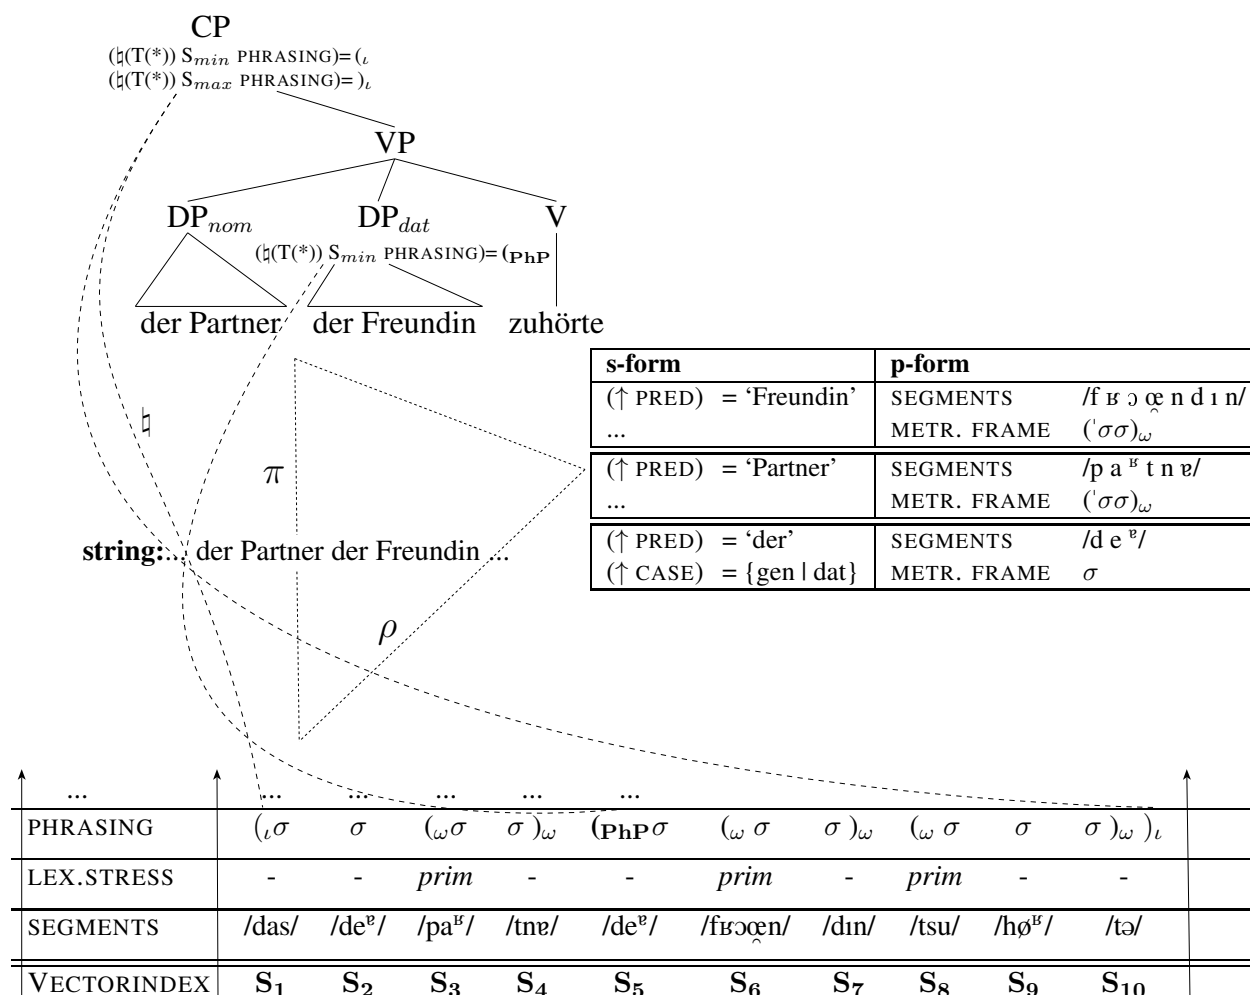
CP
(♮(T(*)) $S_{min}$ PHRASING)= ($_\iota$
(♮(T(*)) $S_{max}$ PHRASING)= )$_\iota$

VP

DP$_{nom}$ DP$_{dat}$ V

(♮(T(*)) $S_{min}$ PHRASING)= ($_{\mathbf{PhP}}$

der Partner der Freundin zuhörte

♮

$\pi$

string:... der Partner der Freundin ...

$\rho$

| s-form | | p-form | |
|---|---|---|---|
| (↑ PRED) | = 'Freundin' | SEGMENTS | /f ʁ ɔ œ̯ n d ɪ n/ |
| ... | | METR. FRAME | $('\sigma\sigma)_\omega$ |
| (↑ PRED) | = 'Partner' | SEGMENTS | /p a ʶ t n ɐ/ |
| ... | | METR. FRAME | $('\sigma\sigma)_\omega$ |
| (↑ PRED) | = 'der' | SEGMENTS | /d e ᵄ/ |
| (↑ CASE) | = {gen \| dat} | METR. FRAME | $\sigma$ |

| ... | ... | ... | ... | ... | ... | | | | | |
|---|---|---|---|---|---|---|---|---|---|---|
| PHRASING | $(_\iota\sigma$ | $\sigma$ | $(_\omega\sigma$ | $\sigma\,)_\omega$ | $(_{\mathbf{PhP}}\sigma$ | $(_\omega\,\sigma$ | $\sigma\,)_\omega$ | $(_\omega\,\sigma$ | $\sigma$ | $\sigma\,)_\omega\,)_\iota$ |
| LEX.STRESS | - | - | *prim* | - | - | *prim* | - | *prim* | - | - |
| SEGMENTS | /das/ | /deᵄ/ | /paʶ/ | /tnɐ/ | /deᵄ/ | /fʁɔœ̯n/ | /dɪn/ | /tsu/ | /høʶ/ | /tə/ |
| VECTORINDEX | $\mathbf{S_1}$ | $\mathbf{S_2}$ | $\mathbf{S_3}$ | $\mathbf{S_4}$ | $\mathbf{S_5}$ | $\mathbf{S_6}$ | $\mathbf{S_7}$ | $\mathbf{S_8}$ | $\mathbf{S_9}$ | $\mathbf{S_{10}}$ |